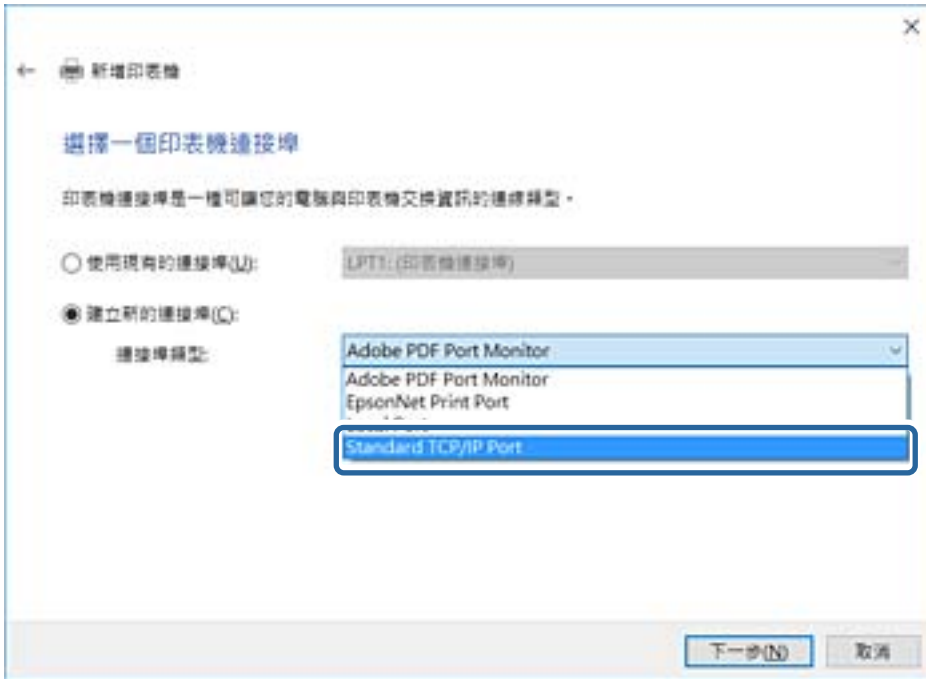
×

← 新增印表機

選擇一個印表機連接埠

印表機連接埠是一種可讓您的電腦與印表機交換資訊的連線類型。

○ 使用現有的連接埠(U): LPT1: (印表機連接埠)

◉ 建立新的連接埠(C):

連接埠類型: Adobe PDF Port Monitor

Adobe PDF Port Monitor
EpsonNet Print Port
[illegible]
Standard TCP/IP Port

下一步(N) 取消